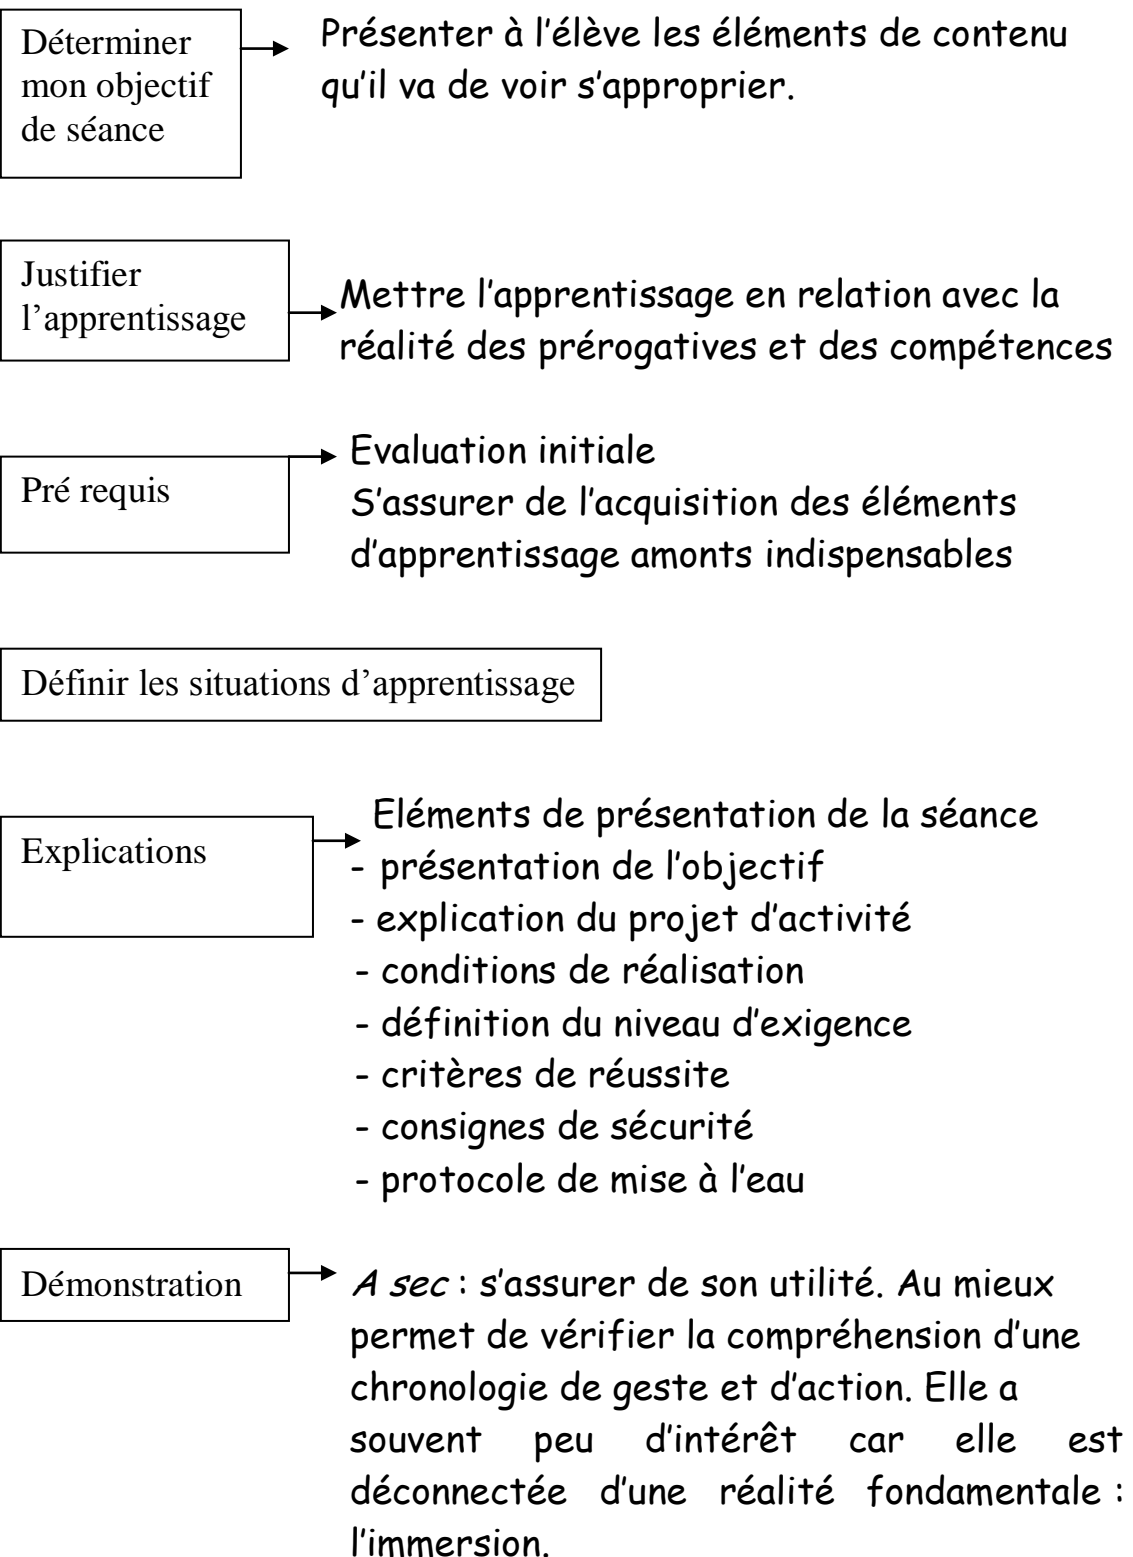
Déterminer mon objectif de séance

Présenter à l'élève les éléments de contenu qu'il va de voir s'approprier.

Justifier l'apprentissage

Mettre l'apprentissage en relation avec la réalité des prérogatives et des compétences

Pré requis

Evaluation initiale
S'assurer de l'acquisition des éléments d'apprentissage amonts indispensables

Définir les situations d'apprentissage

Explications

Eléments de présentation de la séance
- présentation de l'objectif
- explication du projet d'activité
- conditions de réalisation
- définition du niveau d'exigence
- critères de réussite
- consignes de sécurité
- protocole de mise à l'eau

Démonstration

A sec : s'assurer de son utilité. Au mieux permet de vérifier la compréhension d'une chronologie de geste et d'action. Elle a souvent peu d'intérêt car elle est déconnectée d'une réalité fondamentale : l'immersion.